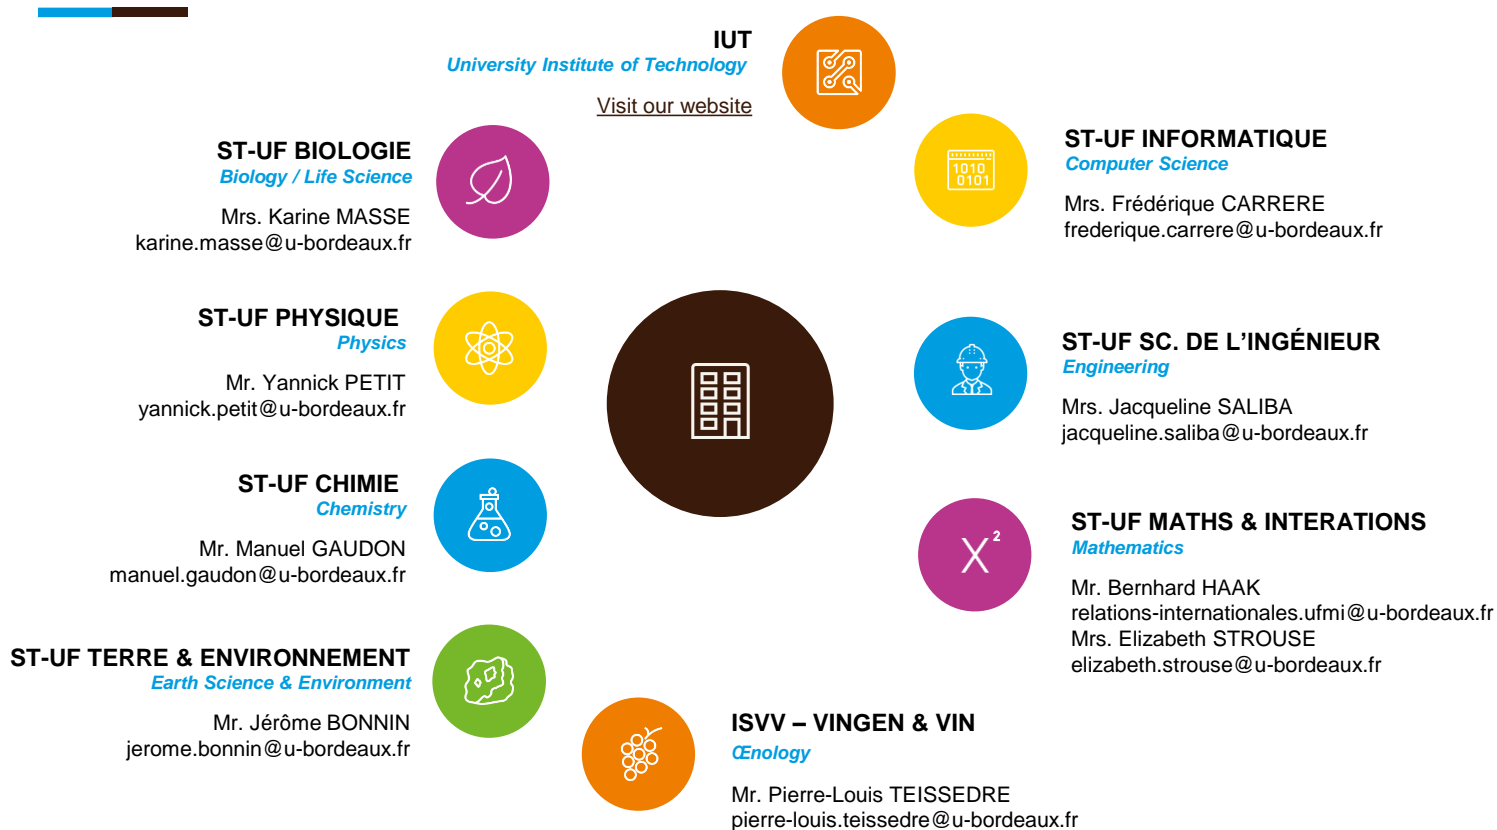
IUT
University Institute of Technology

Visit our website

ST-UF BIOLOGIE
Biology / Life Science

Mrs. Karine MASSE
karine.masse@u-bordeaux.fr

ST-UF INFORMATIQUE
Computer Science

Mrs. Frédérique CARRERE
frederique.carrere@u-bordeaux.fr

1010
0101

ST-UF PHYSIQUE
Physics

Mr. Yannick PETIT
yannick.petit@u-bordeaux.fr

ST-UF SC. DE L'INGÉNIEUR
Engineering

Mrs. Jacqueline SALIBA
jacqueline.saliba@u-bordeaux.fr

ST-UF CHIMIE
Chemistry

Mr. Manuel GAUDON
manuel.gaudon@u-bordeaux.fr

ST-UF MATHS & INTERATIONS
Mathematics

$X^2$

Mr. Bernhard HAAK
relations-internationales.ufmi@u-bordeaux.fr
Mrs. Elizabeth STROUSE
elizabeth.strouse@u-bordeaux.fr

ST-UF TERRE & ENVIRONNEMENT
Earth Science & Environment

Mr. Jérôme BONNIN
jerome.bonnin@u-bordeaux.fr

ISVV – VINGEN & VIN
Œnology

Mr. Pierre-Louis TEISSEDRE
pierre-louis.teissedre@u-bordeaux.fr